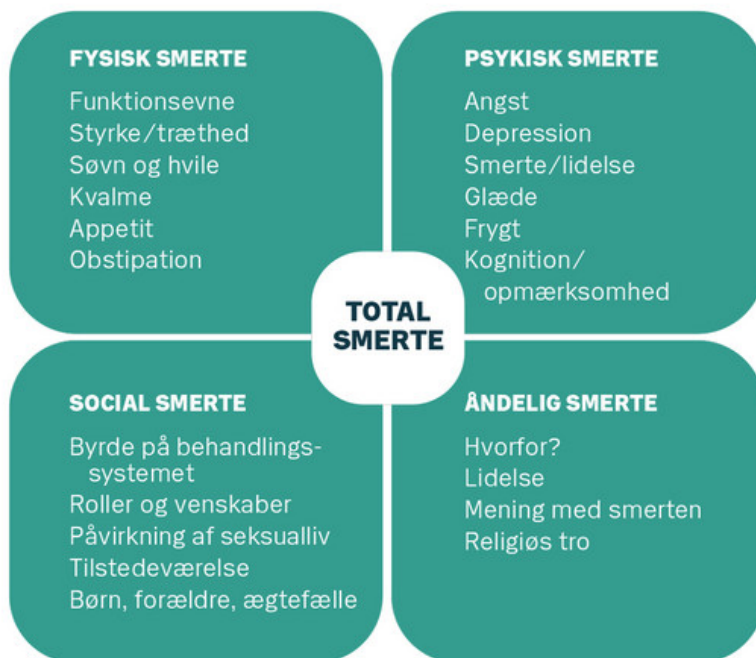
FYSISK SMERTE

Funktionsevne
Styrke/træthed
Søvn og hvile
Kvalme
Appetit
Obstipation

PSYKISK SMERTE

Angst
Depression
Smerte/lidelse
Glæde
Frygt
Kognition/opmærksomhed

TOTAL SMERTE

SOCIAL SMERTE

Byrde på behandlingssystemet
Roller og venskaber
Påvirkning af seksualliv
Tilstedeværelse
Børn, forældre, ægtefælle

ÅNDELIG SMERTE

Hvorfor?
Lidelse
Mening med smerten
Religiøs tro